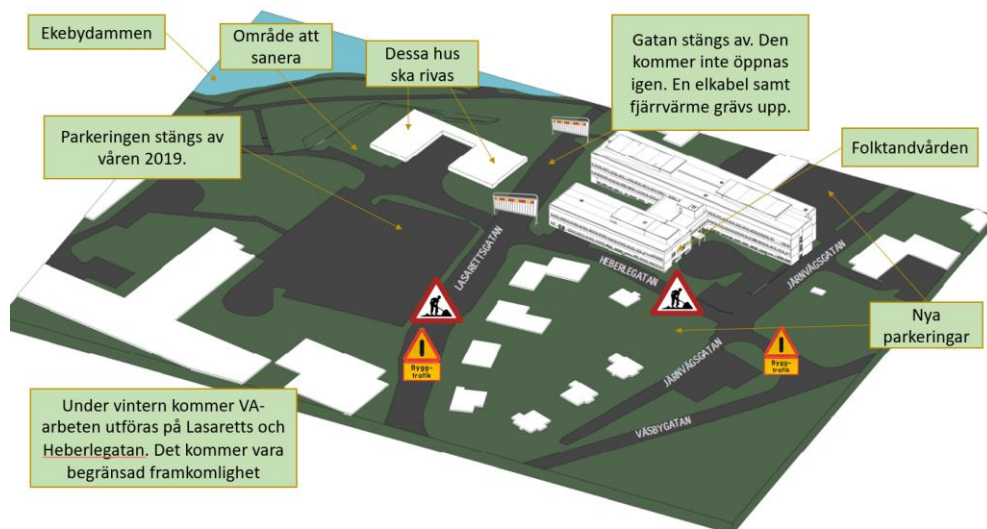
Ekebydammen

Område att sanera

Dessa hus ska rivas

Gatan stängs av. Den kommer inte öppnas igen. En elkabel samt fjärrvärme grävs upp.

Parkeringen stängs av våren 2019.

Folktandvården

LASARETTSGATAN

HEBERLEGATAN

JÄRNVÄGSGATAN

Nya parkeringar

Bygg-trafik

Bygg-trafik

JÄRNVÄGSGATAN

VÄSBYGATAN

Under vintern kommer VA-arbeten utföras på Lasaretts och Heberlegatan. Det kommer vara begränsad framkomlighet